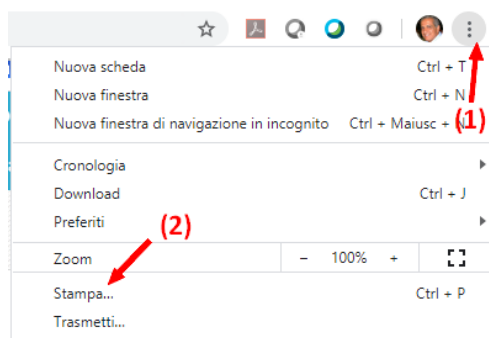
Nuova scheda Ctrl + T
Nuova finestra Ctrl + N
Nuova finestra di navigazione in incognito Ctrl + Maiusc + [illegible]

(1)

Cronologia
Download Ctrl + J
Preferiti

(2)

Zoom – 100% +

Stampa... Ctrl + P
Trasmetti...